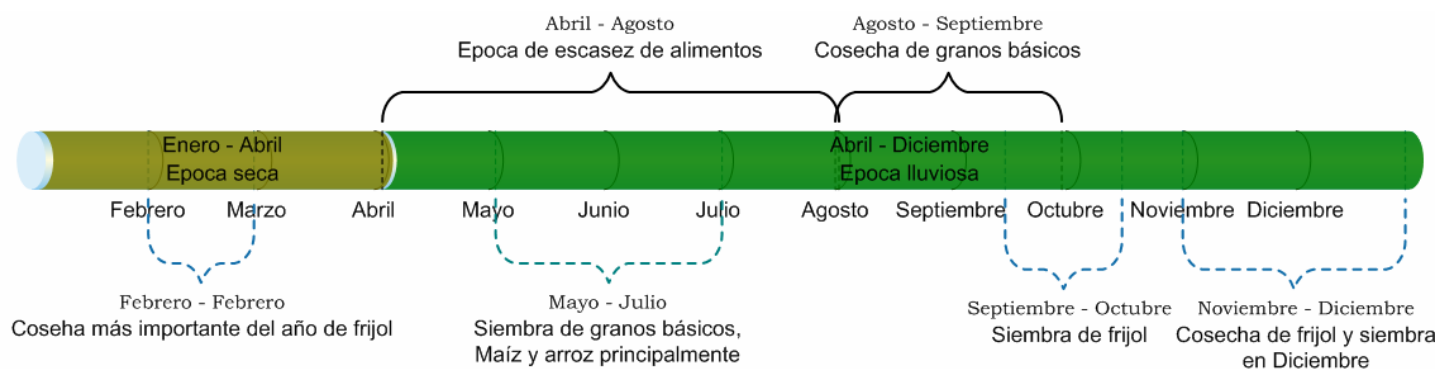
Abril - Agosto
Epoca de escasez de alimentos

Agosto - Septiembre
Cosecha de granos básicos

Enero - Abril
Epoca seca

Abril - Diciembre
Epoca lluviosa

Febrero Marzo Abril Mayo Junio Julio Agosto Septiembre Octubre Noviembre Diciembre

Febrero - Febrero
Coseha más importante del año de frijol

Mayo - Julio
Siembra de granos básicos, Maíz y arroz principalmente

Septiembre - Octubre
Siembra de frijol

Noviembre - Diciembre
Cosecha de frijol y siembra en Diciembre